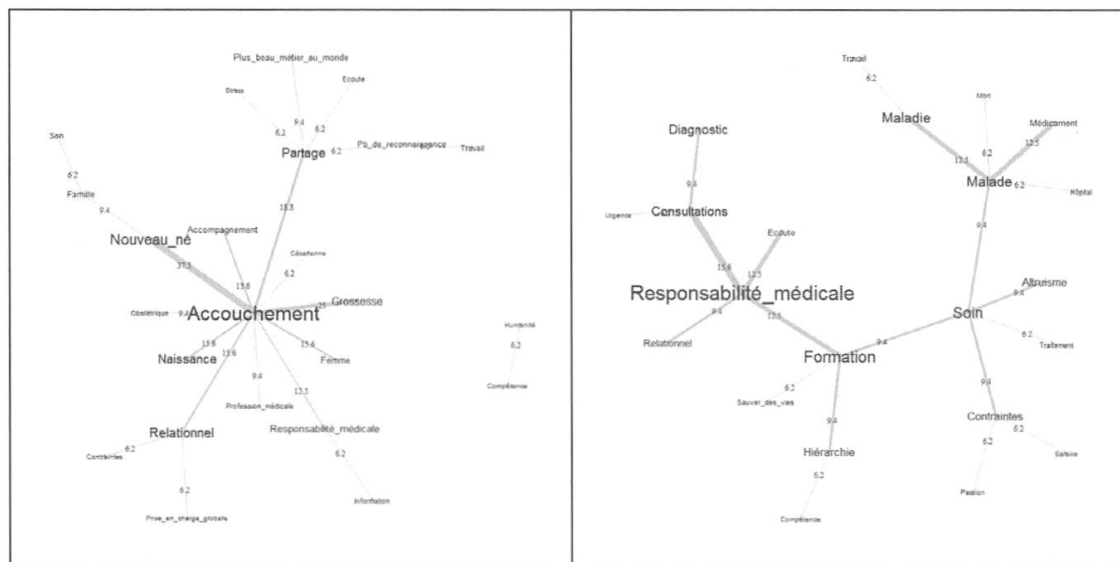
Plus_beau_métier_au_monde
Stress
Ecoute
9.4
6.2
6.2
6.2
Soin
Partage
Pb_de_reconnaissance
Travail
6.2
Famille
18.8
9.4
Accompagnement
Césarienne
Nouveau_né
6.2
37.5
15.6
Grossesse
Obstétrique
9.4
Accouchement
Humanité
15.6
15.6
Naissance
15.6
Femme
6.2
9.4
Compétence
12.5
Profession_médicale
Relationnel
Responsabilité_médicale
6.2
Contraintes
6.2
6.2
Information
Prise_en_charge_globale

Travail
6.2
Mort
Médicament
Diagnostic
Maladie
12.5
12.5
6.2
Malade
6.2
Hôpital
9.4
Urgence
Consultations
9.4
Ecoute
15.6
12.5
Altruisme
Responsabilité_médicale
9.4
Soin
9.4
12.5
Relationnel
6.2
9.4
Formation
Traitement
6.2
9.4
Sauver_des_vies
Contraintes
9.4
6.2
Hiérarchie
6.2
Salaire
6.2
Passion
Compétence